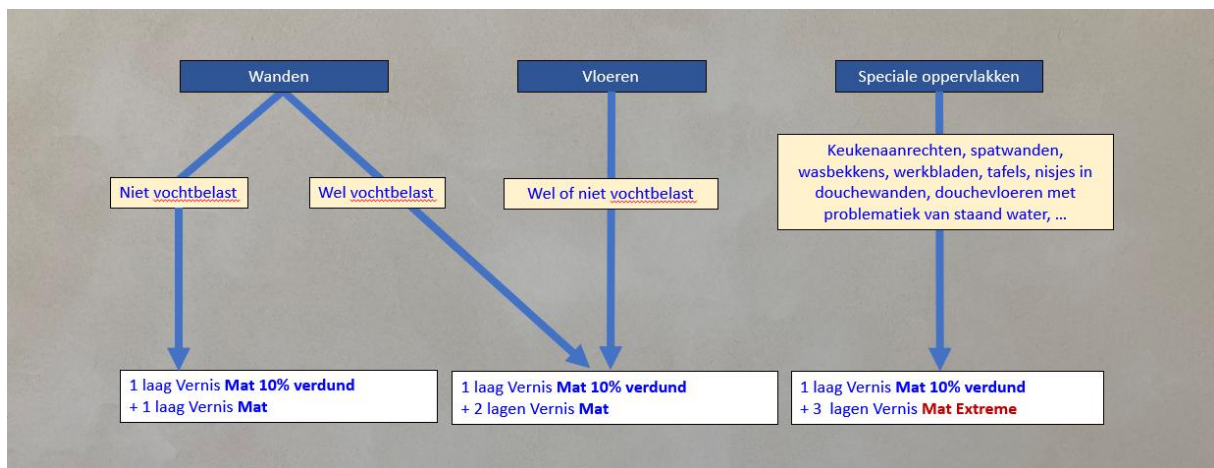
Wanden

Vloeren

Speciale oppervlakken

Niet vochtbelast

Wel vochtbelast

Wel of niet vochtbelast

Keukenaanrechten, spatwanden, wasbekkens, werkbladen, tafels, nisjes in douchewanden, douchevloeren met problematiek van staand water, …

1 laag Vernis **Mat 10% verdund**
+ 1 laag Vernis **Mat**

1 laag Vernis **Mat 10% verdund**
+ 2 lagen Vernis **Mat**

1 laag Vernis **Mat 10% verdund**
+ 3 lagen Vernis **Mat Extreme**